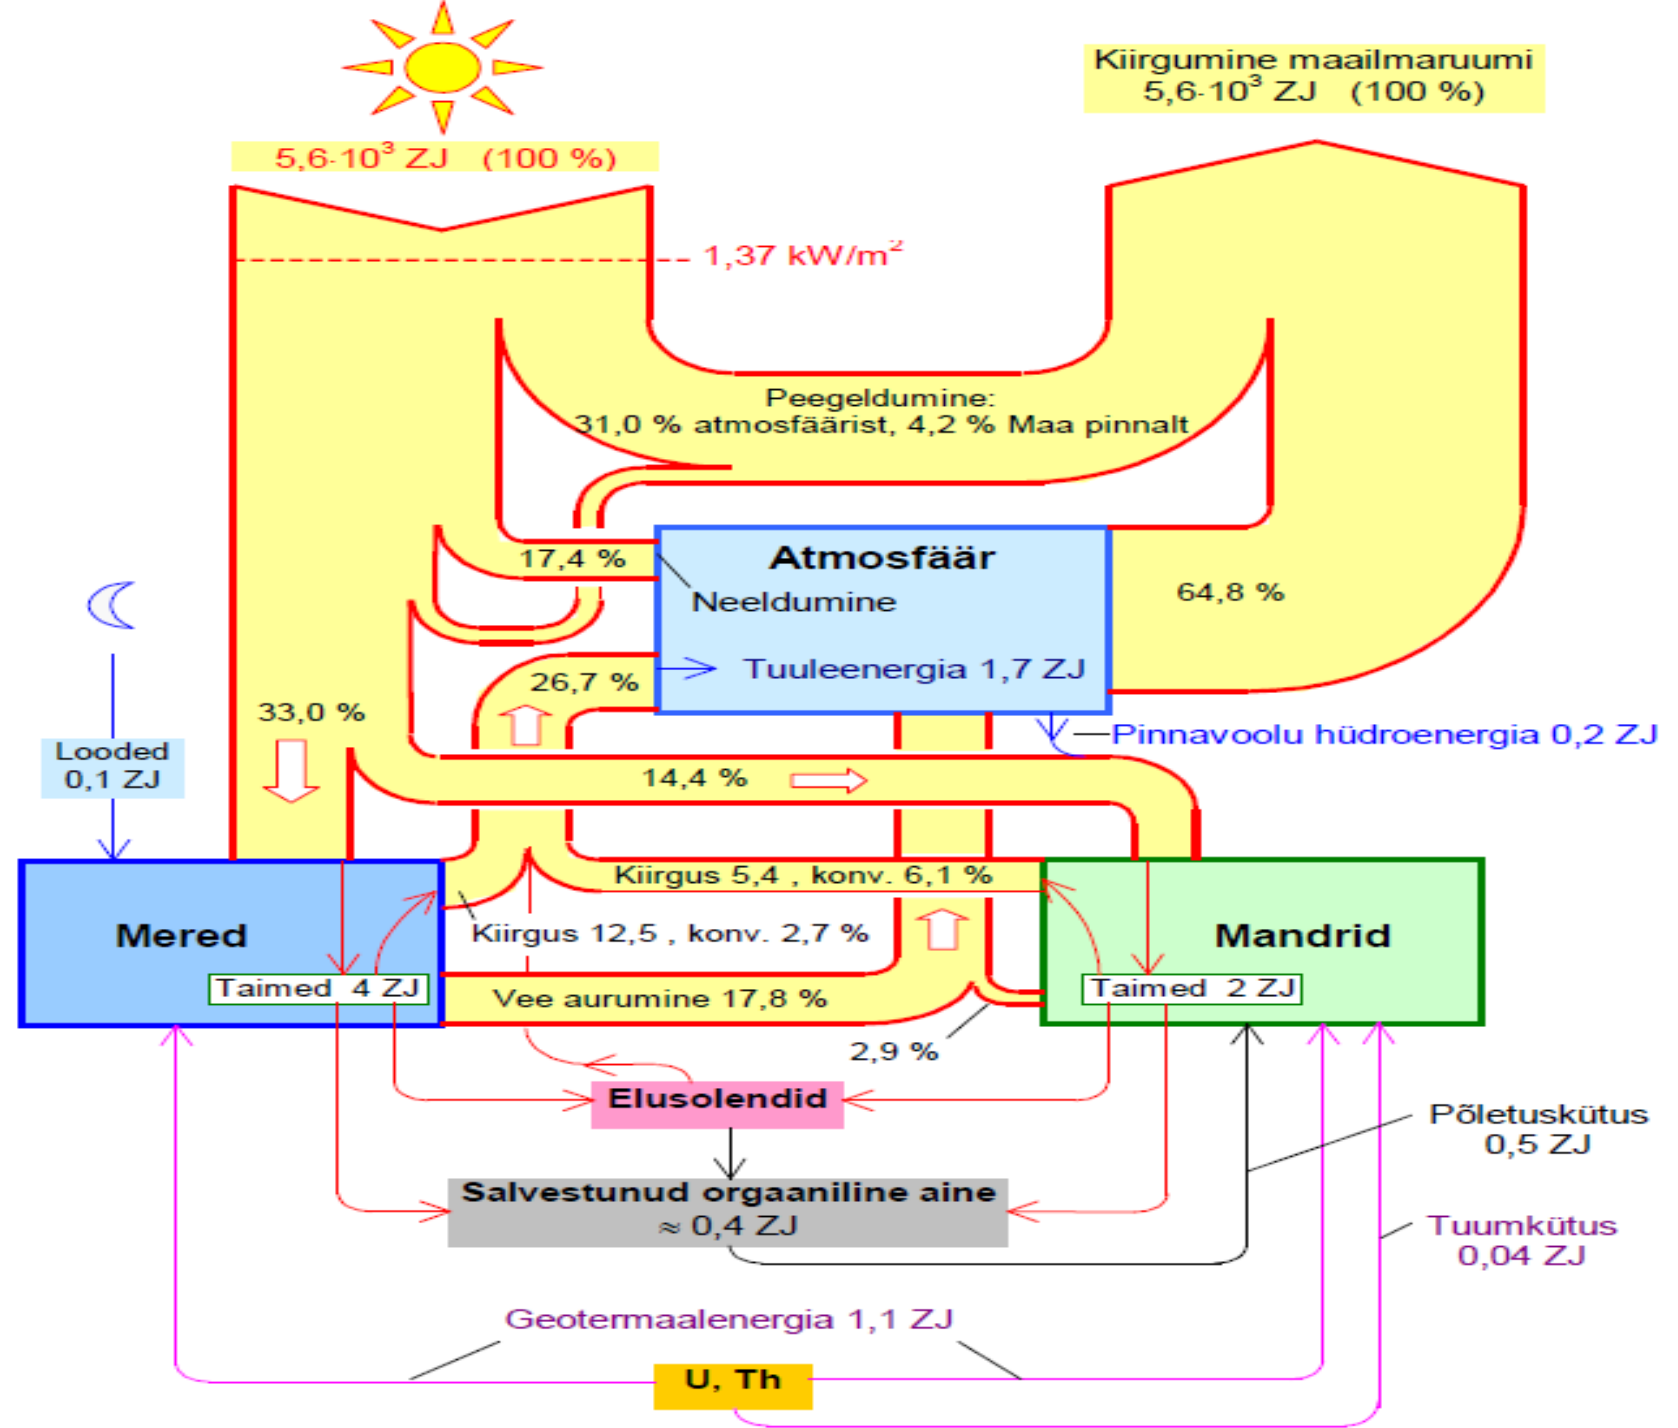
Kiirgumine maailmaruumi $5{,}6 \cdot 10^3$ ZJ (100 %)

$5{,}6 \cdot 10^3$ ZJ (100 %)

1,37 kW/m$^2$

Peegeldumine:
31,0 % atmosfäärist, 4,2 % Maa pinnalt

17,4 %

Atmosfäär

Neeldumine

64,8 %

26,7 %

Tuuleenergia 1,7 ZJ

Pinnavoolu hüdroenergia 0,2 ZJ

33,0 %

Looded
0,1 ZJ

14,4 %

Kiirgus 5,4 , konv. 6,1 %

Mered

Kiirgus 12,5 , konv. 2,7 %

Mandrid

Taimed 4 ZJ

Taimed 2 ZJ

Vee aurumine 17,8 %

2,9 %

Elusolendid

Põletuskütus
0,5 ZJ

Salvestunud orgaaniline aine
≈ 0,4 ZJ

Tuumkütus
0,04 ZJ

Geotermaalenergia 1,1 ZJ

U, Th